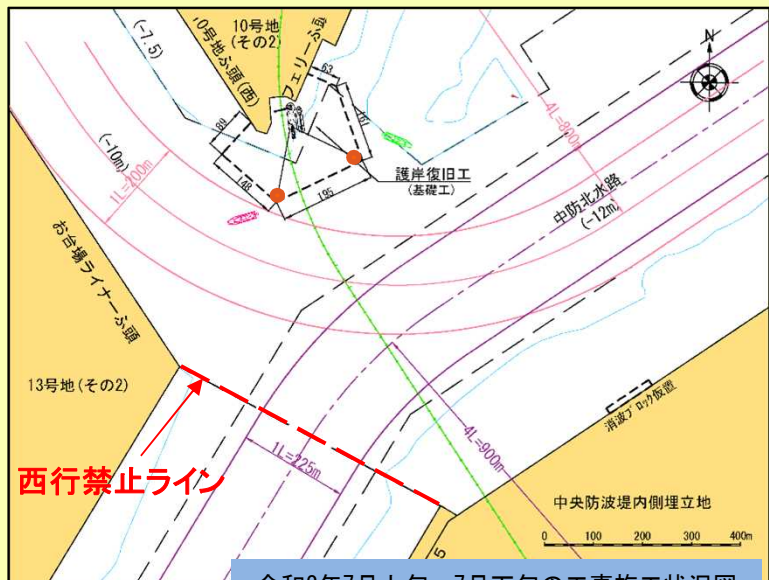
10号地
(その2)
10号地ふ頭(西)
フェリーふ頭
(-7.5)
63
70
80
48
195
護岸復旧工
(基礎工)
(-10m)
1L=200m
4L=900m
中防北水路
(-12m)
お台場ライナーふ頭
13号地(その2)
消波ブロック仮置
1L=225m
4L=900m
西行禁止ライン
中央防波堤内側埋立地
0 100 200 300 400m
N
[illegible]